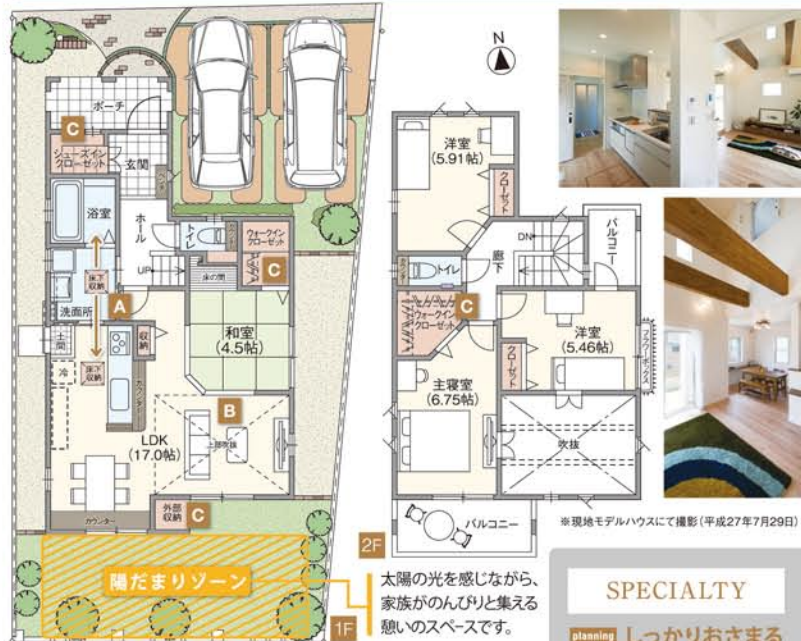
C
ポーチ
シューズインクローゼット
玄関
ベンチ
浴室
ホール
トイレ
ウォークインクローゼット
UP
床の間
C
床下収納
A
洗面所
収納
土間
和室
(4.5帖)
冷
床下収納
カウンター
B
上部吹抜
LDK
(17.0帖)
カウンター
外部収納
C
陽だまりゾーン
N
洋室
(5.91帖)
クローゼット
DN
バルコニー
廊下
トイレ
C
ウォークインクローゼット
洋室
(5.46帖)
クローゼット
主寝室
(6.75帖)
吹抜
バルコニー
2F
1F
太陽の光を感じながら、家族がのんびりと集える憩いのスペースです。
※現地モデルハウスにて撮影(平成27年7月29日)
SPECIALTY
planning しっかりおさまる